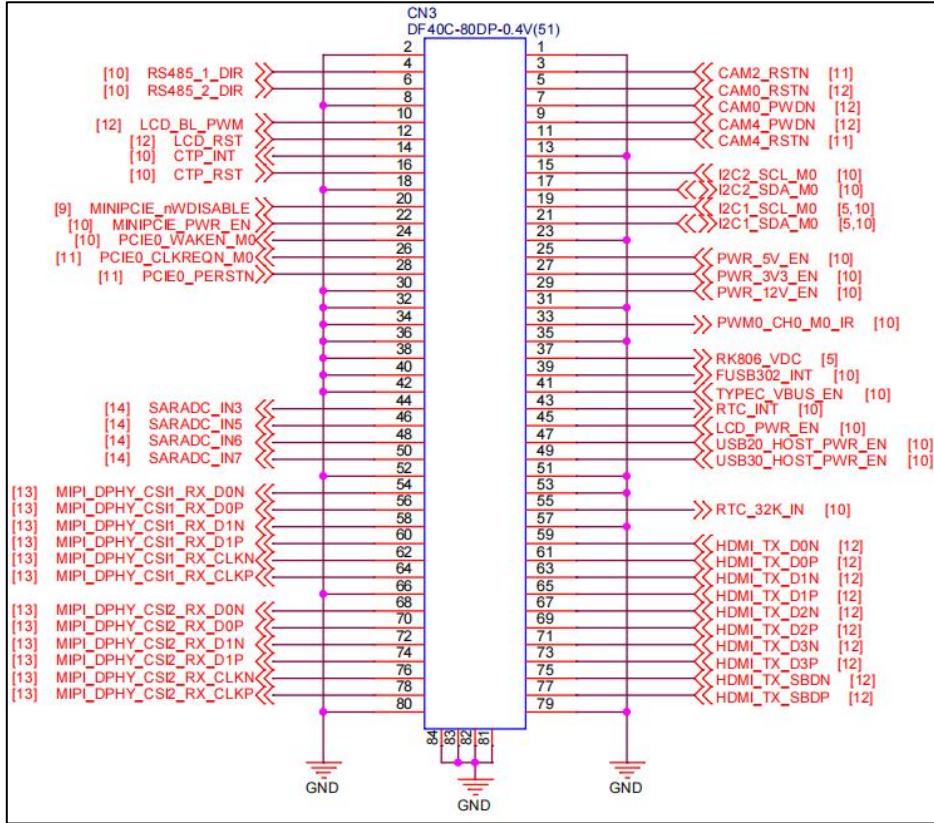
CN3
DF40C-80DP-0.4V(51)

| | | | | |
|---|---|---|---|---|
| | 2 | 1 | | |
| [10] RS485_1_DIR | 4 | 3 | CAM2_RSTN [11] | |
| [10] RS485_2_DIR | 6 | 5 | CAM0_RSTN [12] | |
| | 8 | 7 | CAM0_PWDN [12] | |
| | 10 | 9 | CAM4_PWDN [12] | |
| [12] LCD_BL_PWM | 12 | 11 | CAM4_RSTN [11] | |
| [12] LCD_RST | 14 | 13 | | |
| [10] CTP_INT | 16 | 15 | | |
| [10] CTP_RST | 18 | 17 | I2C2_SCL_M0 [10] | |
| | 20 | 19 | I2C2_SDA_M0 [10] | |
| [9] MINIPCIE_nWDISABLE | 22 | 21 | I2C1_SCL_M0 [5,10] | |
| [10] MINIPCIE_PWR_EN | 24 | 23 | I2C1_SDA_M0 [5,10] | |
| [10] PCIE0_WAKEN_M0 | 26 | 25 | | |
| [11] PCIE0_CLKREQN_M0 | 28 | 27 | PWR_5V_EN [10] | |
| [11] PCIE0_PERSTN | 30 | 29 | PWR_3V3_EN [10] | |
| | 32 | 31 | PWR_12V_EN [10] | |
| | 34 | 33 | PWM0_CH0_M0_IR [10] | |
| | 36 | 35 | | |
| | 38 | 37 | RK806_VDC [5] | |
| | 40 | 39 | FUSB302_INT [10] | |
| | 42 | 41 | TYPEC_VBUS_EN [10] | |
| | 44 | 43 | RTC_INT [10] | |
| [14] SARADC_IN3 | 46 | 45 | LCD_PWR_EN [10] | |
| [14] SARADC_IN5 | 48 | 47 | USB20_HOST_PWR_EN [10] | |
| [14] SARADC_IN6 | 50 | 49 | USB30_HOST_PWR_EN [10] | |
| [14] SARADC_IN7 | 52 | 51 | | |
| | 54 | 53 | | |
| [13] MIPI_DPHY_CSI1_RX_D0N | 56 | 55 | RTC_32K_IN [10] | |
| [13] MIPI_DPHY_CSI1_RX_D0P | 58 | 57 | | |
| [13] MIPI_DPHY_CSI1_RX_D1N | 60 | 59 | | |
| [13] MIPI_DPHY_CSI1_RX_D1P | 62 | 61 | HDMI_TX_D0N [12] | |
| [13] MIPI_DPHY_CSI1_RX_CLKN | 64 | 63 | HDMI_TX_D0P [12] | |
| [13] MIPI_DPHY_CSI1_RX_CLKP | 66 | 65 | HDMI_TX_D1N [12] | |
| | 68 | 67 | HDMI_TX_D1P [12] | |
| [13] MIPI_DPHY_CSI2_RX_D0N | 70 | 69 | HDMI_TX_D2N [12] | |
| [13] MIPI_DPHY_CSI2_RX_D0P | 72 | 71 | HDMI_TX_D2P [12] | |
| [13] MIPI_DPHY_CSI2_RX_D1N | 74 | 73 | HDMI_TX_D3N [12] | |
| [13] MIPI_DPHY_CSI2_RX_D1P | 76 | 75 | HDMI_TX_D3P [12] | |
| [13] MIPI_DPHY_CSI2_RX_CLKN | 78 | 77 | HDMI_TX_SBDN [12] | |
| [13] MIPI_DPHY_CSI2_RX_CLKP | 80 | 79 | HDMI_TX_SBDP [12] | |

84 83 82 81

GND GND GND